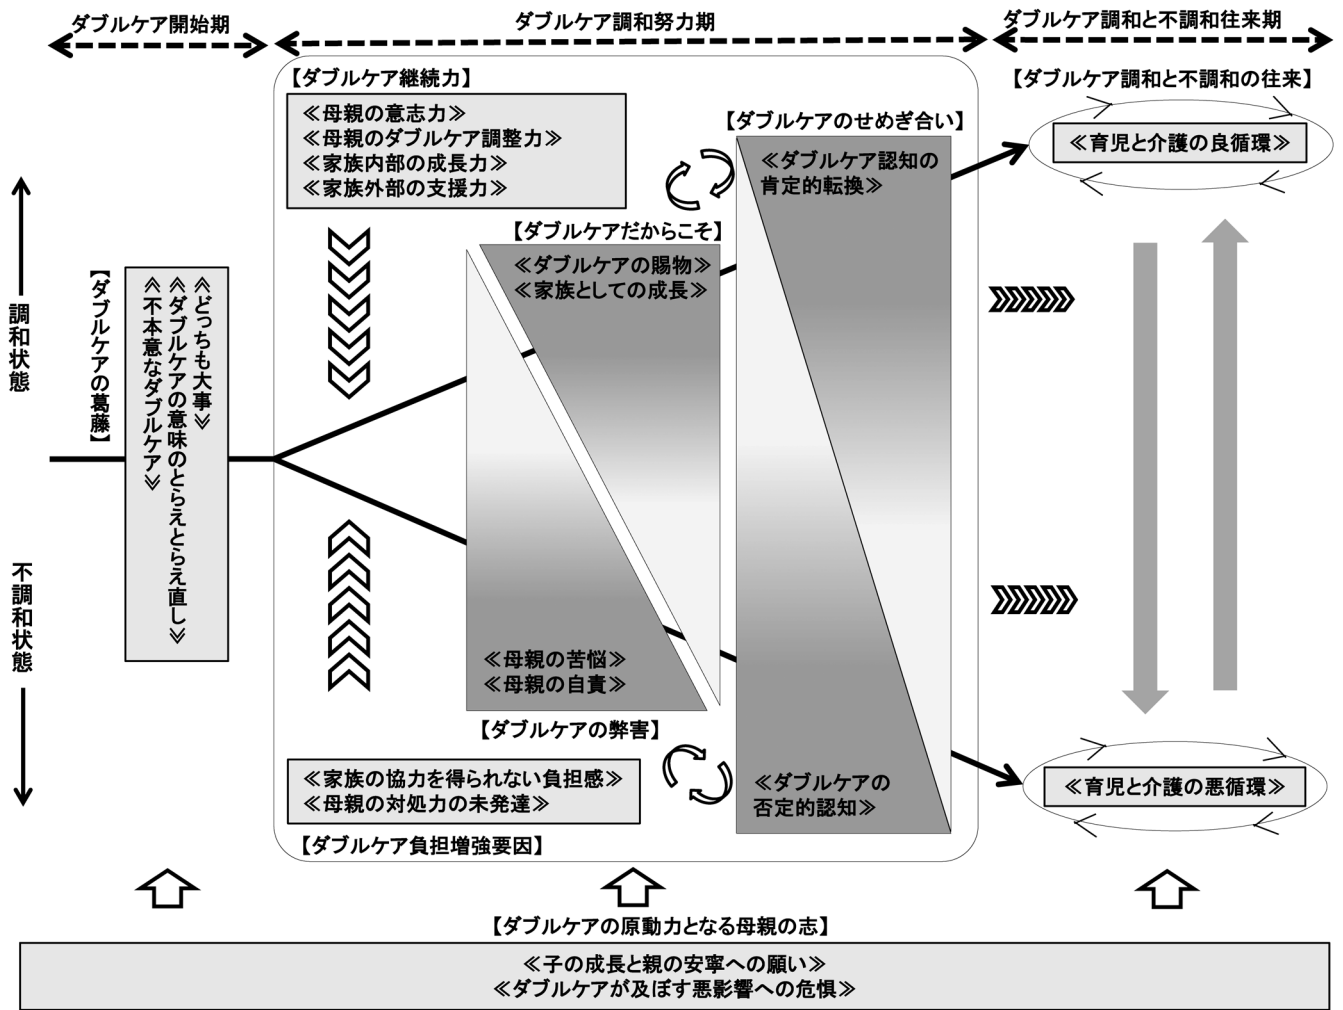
ダブルケア開始期

ダブルケア調和努力期

ダブルケア調和と不調和往来期

【ダブルケア継続力】

≪母親の意志力≫
≪母親のダブルケア調整力≫
≪家族内部の成長力≫
≪家族外部の支援力≫

【ダブルケアのせめぎ合い】

≪ダブルケア認知の肯定的転換≫

【ダブルケア調和と不調和の往来】

≪育児と介護の良循環≫

調和状態

【ダブルケアの葛藤】

≪どっちも大事≫
≪ダブルケアの意味のとらえとらえ直し≫
≪不本意なダブルケア≫

【ダブルケアだからこそ】

≪ダブルケアの賜物≫
≪家族としての成長≫

不調和状態

≪母親の苦悩≫
≪母親の自責≫

【ダブルケアの弊害】

≪家族の協力を得られない負担感≫
≪母親の対処力の未発達≫

【ダブルケア負担増強要因】

≪ダブルケアの否定的認知≫

≪育児と介護の悪循環≫

【ダブルケアの原動力となる母親の志】

≪子の成長と親の安寧への願い≫
≪ダブルケアが及ぼす悪影響への危惧≫